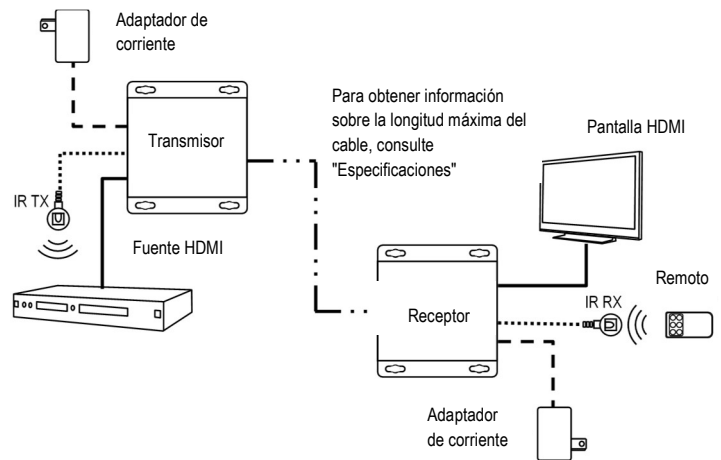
Adaptador de corriente

Transmisor

Para obtener información sobre la longitud máxima del cable, consulte "Especificaciones"

Pantalla HDMI

IR TX

Fuente HDMI

Remoto

IR RX

Receptor

Adaptador de corriente